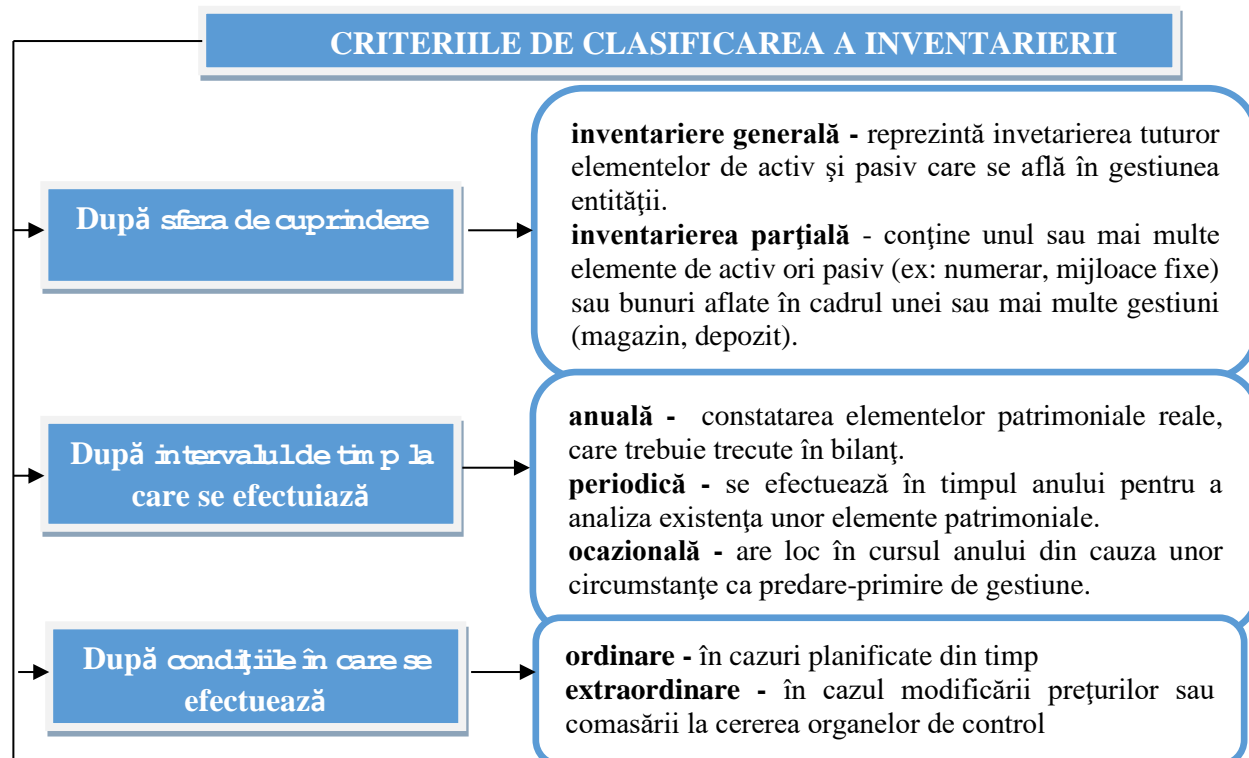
CRITERIILE DE CLASIFICAREA A INVENTARIERII

După sfera de cuprindere

**inventariere generală -** reprezintă invetarierea tuturor elementelor de activ şi pasiv care se află în gestiunea entităţii.
**inventarierea parţială** - conţine unul sau mai multe elemente de activ ori pasiv (ex: numerar, mijloace fixe) sau bunuri aflate în cadrul unei sau mai multe gestiuni (magazin, depozit).

După intervalul de timp la care se efectuiază

**anuală -** constatarea elementelor patrimoniale reale, care trebuie trecute în bilanţ.
**periodică -** se efectuează în timpul anului pentru a analiza existenţa unor elemente patrimoniale.
**ocazională -** are loc în cursul anului din cauza unor circumstanţe ca predare-primire de gestiune.

După condiţiile în care se efectuează

**ordinare -** în cazuri planificate din timp
**extraordinare -** în cazul modificării preţurilor sau comasării la cererea organelor de control